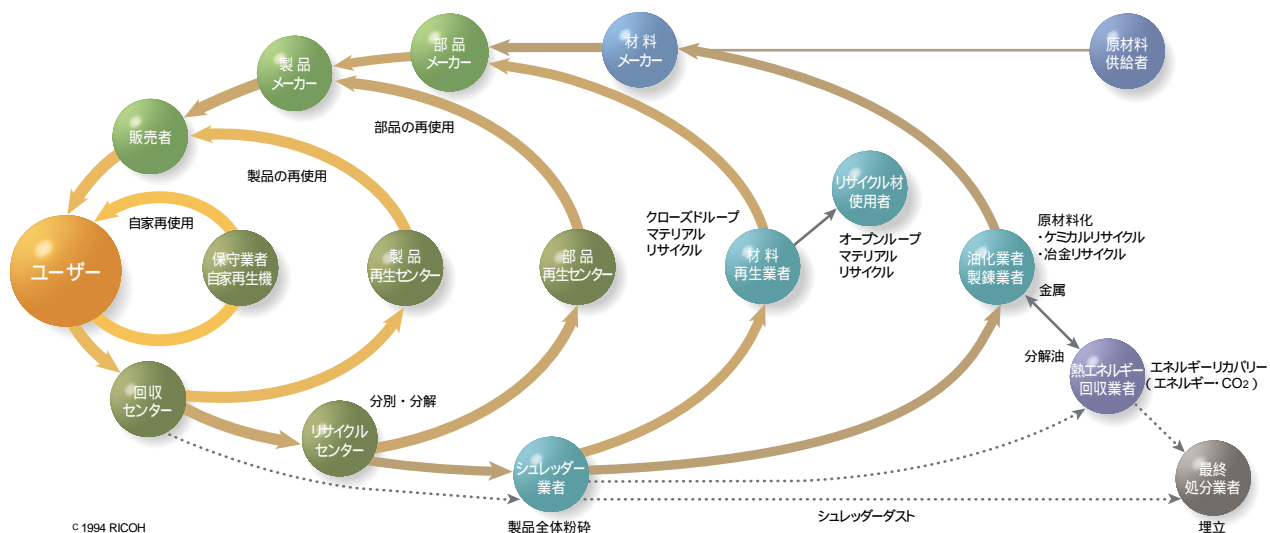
材料
メーカー

原材料
供給者

部品
メーカー

製品
メーカー

販売者

部品の再使用

製品の再使用

自家再使用

ユーザー

保守業者
自家再生機

製品
再生センター

部品
再生センター

クローズドループ
マテリアル
リサイクル

材料
再生業者

リサイクル材
使用者

オープンループ
マテリアル
リサイクル

原材料化
・ケミカルリサイクル
・冶金リサイクル

油化業者
製錬業者

金属

分解油

熱エネルギー
回収業者

エネルギーリカバリー
（エネルギー・$CO_2$）

回収
センター

分別・分解

リサイクル
センター

シュレッダー
業者

最終
処分業者

製品全体粉砕

シュレッダーダスト

埋立

© 1994 RICOH